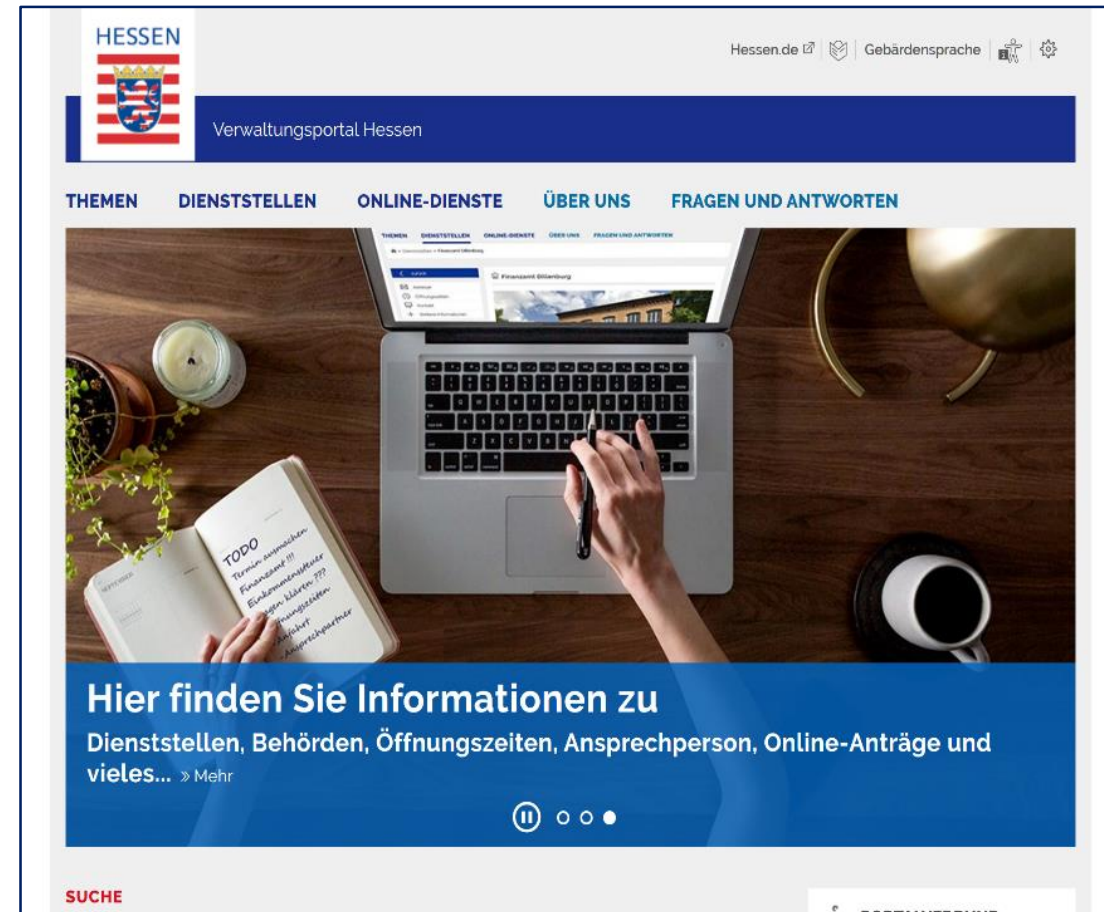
HESSEN

Hessen.de | Gebärdensprache

Verwaltungsportal Hessen

THEMEN DIENSTSTELLEN ONLINE-DIENSTE ÜBER UNS FRAGEN UND ANTWORTEN

TODO
Termin ausmachen
Finanzamt !!!
Einkommensteuer
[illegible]gen klären ???
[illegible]nungszeiten
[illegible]fahrt
Ansprechpartner

Hier finden Sie Informationen zu

Dienststellen, Behörden, Öffnungszeiten, Ansprechperson, Online-Anträge und vieles... » Mehr

SUCHE